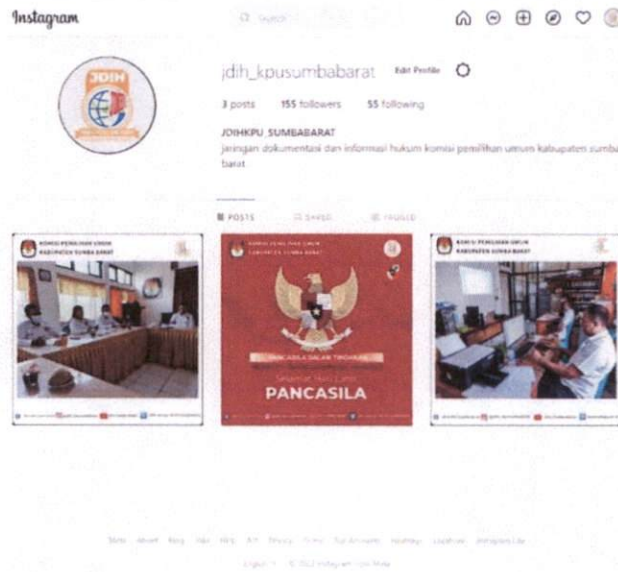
Instagram

Search

JDIH

jdih_kpusumbabarat Edit Profile

3 posts 155 followers 55 following

JDIHKPU_SUMBABARAT
jaringan dokumentasi dan informasi hukum komisi pemilihan umum kabupaten sumba barat

POSTS SAVED TAGGED

KOMISI PEMILIHAN UMUM KABUPATEN SUMBA BARAT

KOMISI PEMILIHAN UMUM KABUPATEN SUMBA BARAT

PANCASILA DALAM TINDAKAN

Selamat Hari Lahir
PANCASILA

KOMISI PEMILIHAN UMUM KABUPATEN SUMBA BARAT

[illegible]

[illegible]